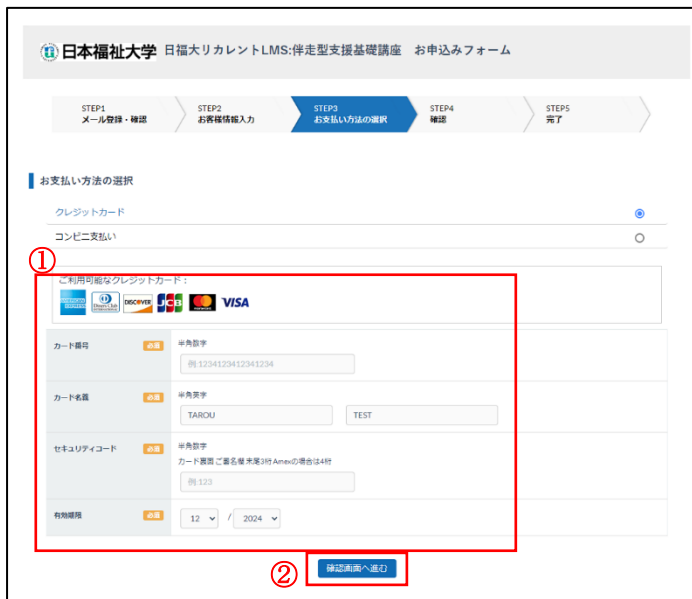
日本福祉大学 日福大リカレントLMS:伴走型支援基礎講座　お申込みフォーム

STEP1
メール登録・確認

STEP2
お客様情報入力

STEP3
お支払い方法の選択

STEP4
確認

STEP5
完了

お支払い方法の選択

クレジットカード

コンビニ支払い

①

ご利用可能なクレジットカード：

DISCOVER JCB VISA

| | | |
|---|---|---|
| カード番号 | 必須 | 半角数字<br>例 1234123412341234 |
| カード名義 | 必須 | 半角英字<br>TAROU　TEST |
| セキュリティコード | 必須 | 半角数字<br>カード裏面 ご署名欄末尾3桁 Amexの場合は4桁<br>例 123 |
| 有効期限 | 必須 | 12 / 2024 |

②

確認画面へ進む